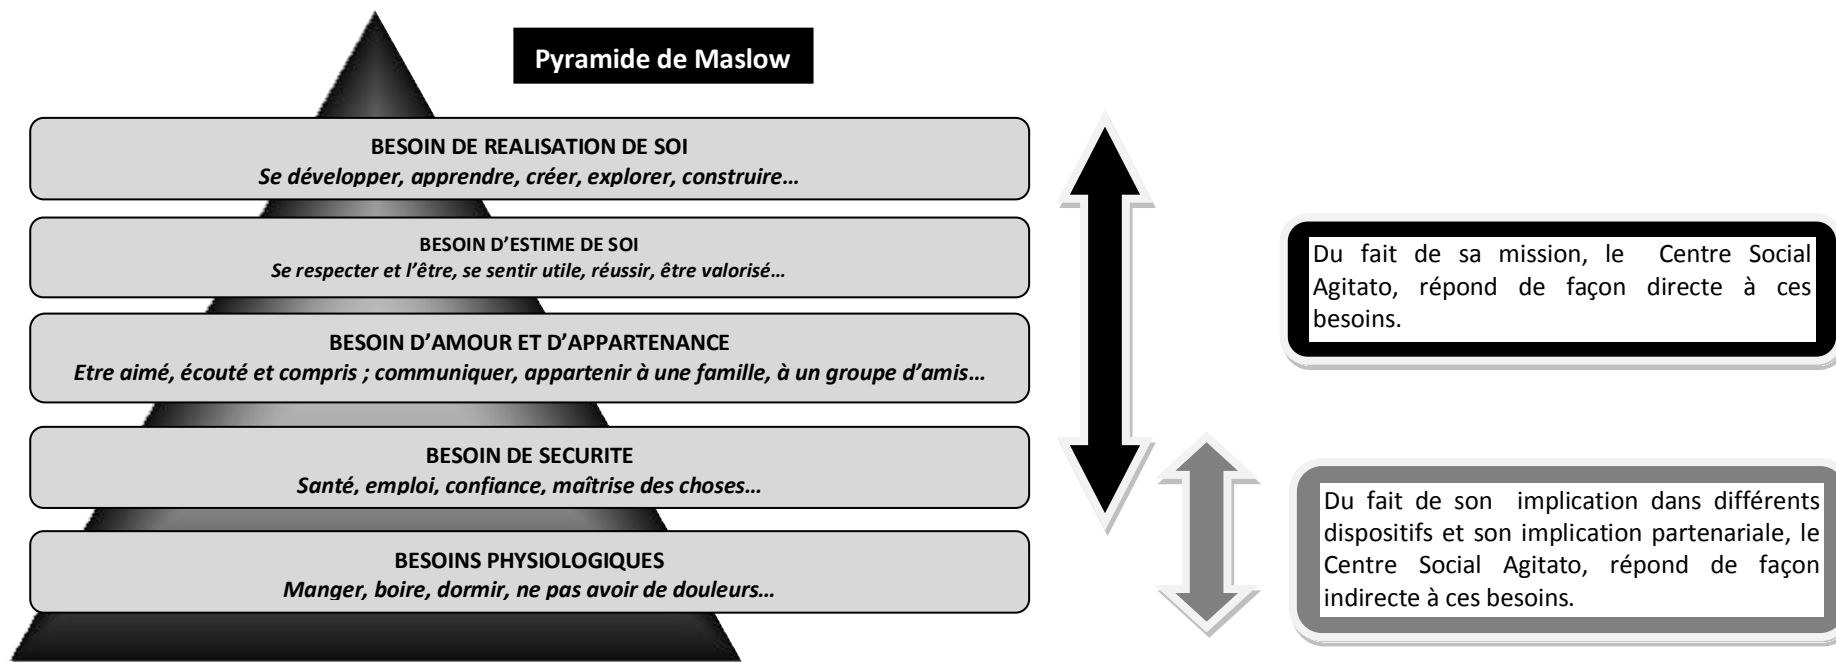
Pyramide de Maslow

BESOIN DE REALISATION DE SOI
Se développer, apprendre, créer, explorer, construire…

BESOIN D'ESTIME DE SOI
Se respecter et l'être, se sentir utile, réussir, être valorisé…

BESOIN D'AMOUR ET D'APPARTENANCE
Etre aimé, écouté et compris ; communiquer, appartenir à une famille, à un groupe d'amis…

BESOIN DE SECURITE
Santé, emploi, confiance, maîtrise des choses…

BESOINS PHYSIOLOGIQUES
Manger, boire, dormir, ne pas avoir de douleurs…

Du fait de sa mission, le Centre Social Agitato, répond de façon directe à ces besoins.

Du fait de son implication dans différents dispositifs et son implication partenariale, le Centre Social Agitato, répond de façon indirecte à ces besoins.